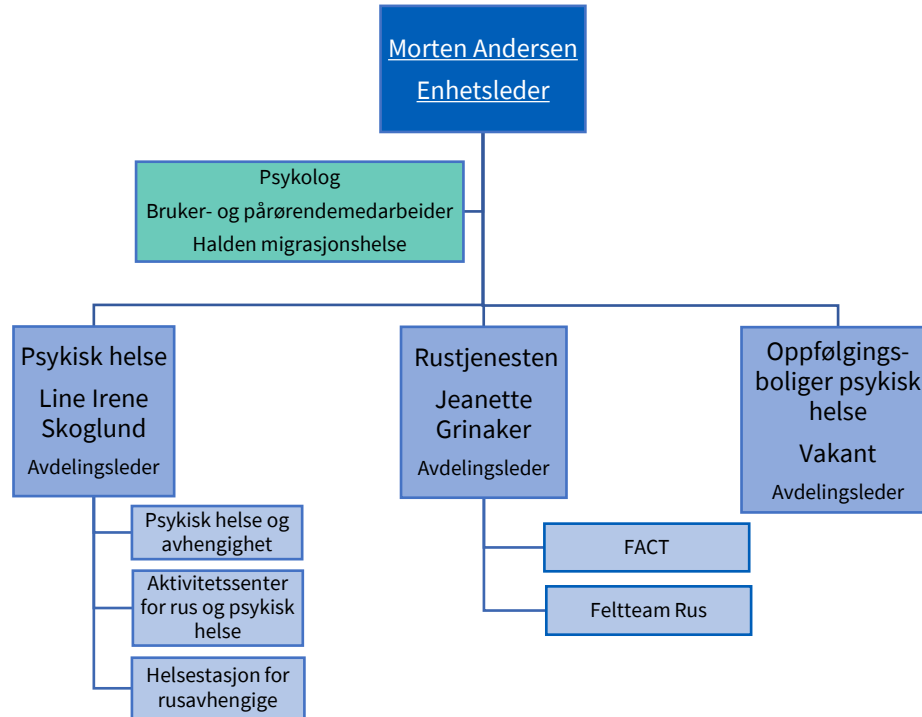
Morten Andersen
Enhetsleder

Psykolog
Bruker- og pårørendemedarbeider
Halden migrasjonshelse

Psykisk helse
Line Irene Skoglund
Avdelingsleder

Psykisk helse og avhengighet

Aktivitetssenter for rus og psykisk helse

Helsestasjon for rusavhengige

Rustjenesten
Jeanette Grinaker
Avdelingsleder

FACT

Feltteam Rus

Oppfølgingsboliger psykisk helse
Vakant
Avdelingsleder